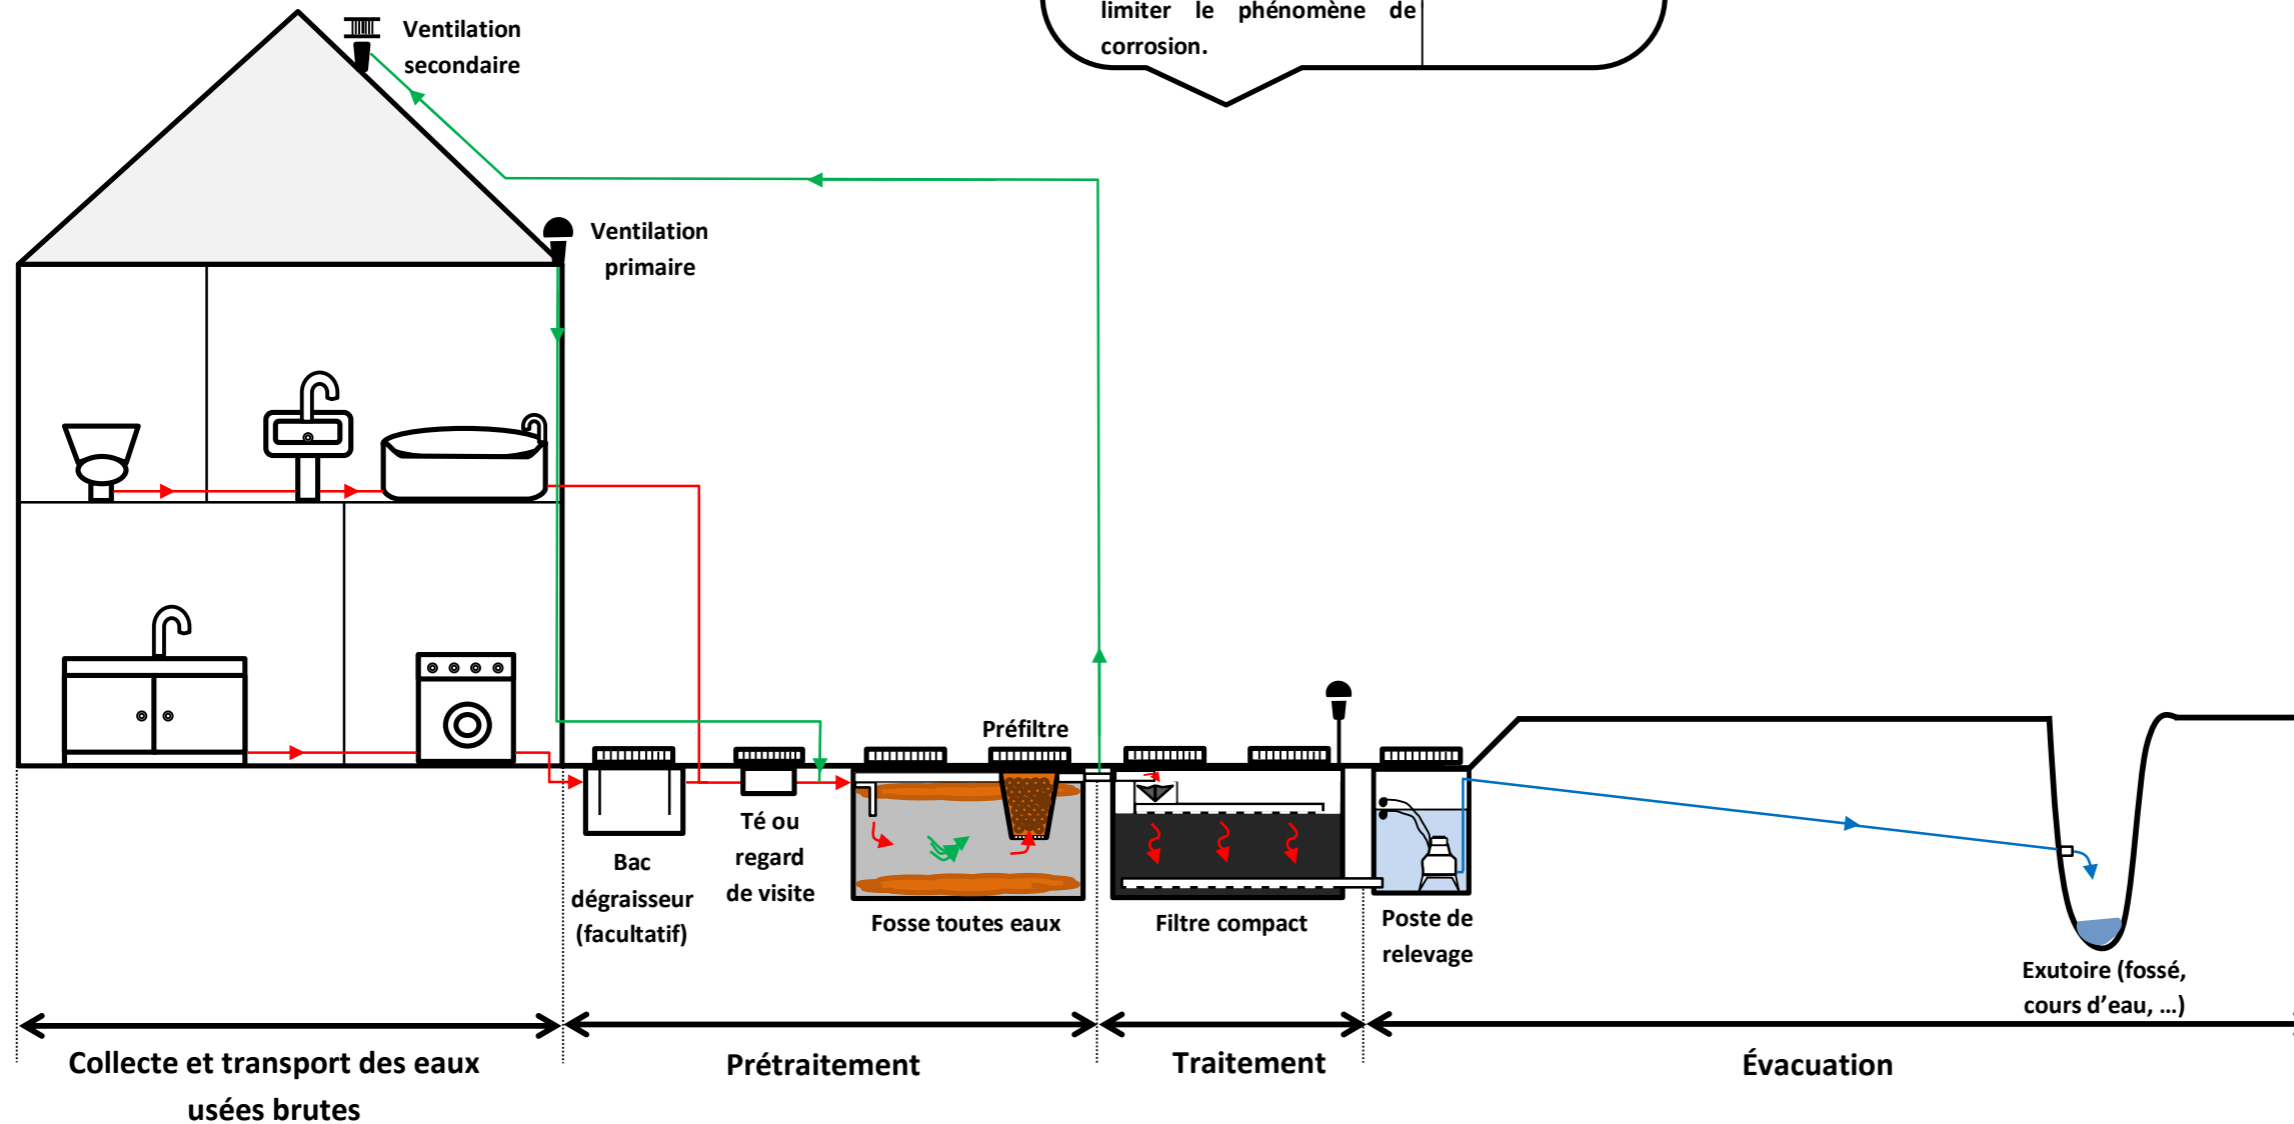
limiter le phénomène de corrosion.

Ventilation secondaire

Ventilation primaire

Préfiltre

Bac dégraisseur (facultatif)

Té ou regard de visite

Fosse toutes eaux

Filtre compact

Poste de relevage

Exutoire (fossé, cours d'eau, …)

Collecte et transport des eaux usées brutes

Prétraitement

Traitement

Évacuation